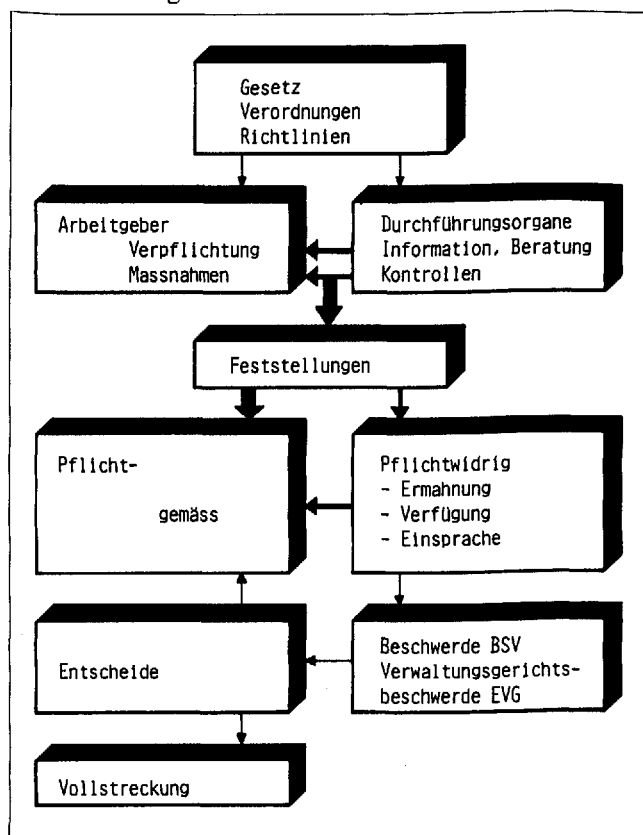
Gesetz
Verordnungen
Richtlinien

Arbeitgeber
Verpflichtung
Massnahmen

Durchführungsorgane
Information, Beratung
Kontrollen

Feststellungen

Pflicht-
gemäss

Pflichtwidrig
- Ermahnung
- Verfügung
- Einsprache

Entscheide

Beschwerde BSV
Verwaltungsgerichtsbeschwerde EVG

Vollstreckung